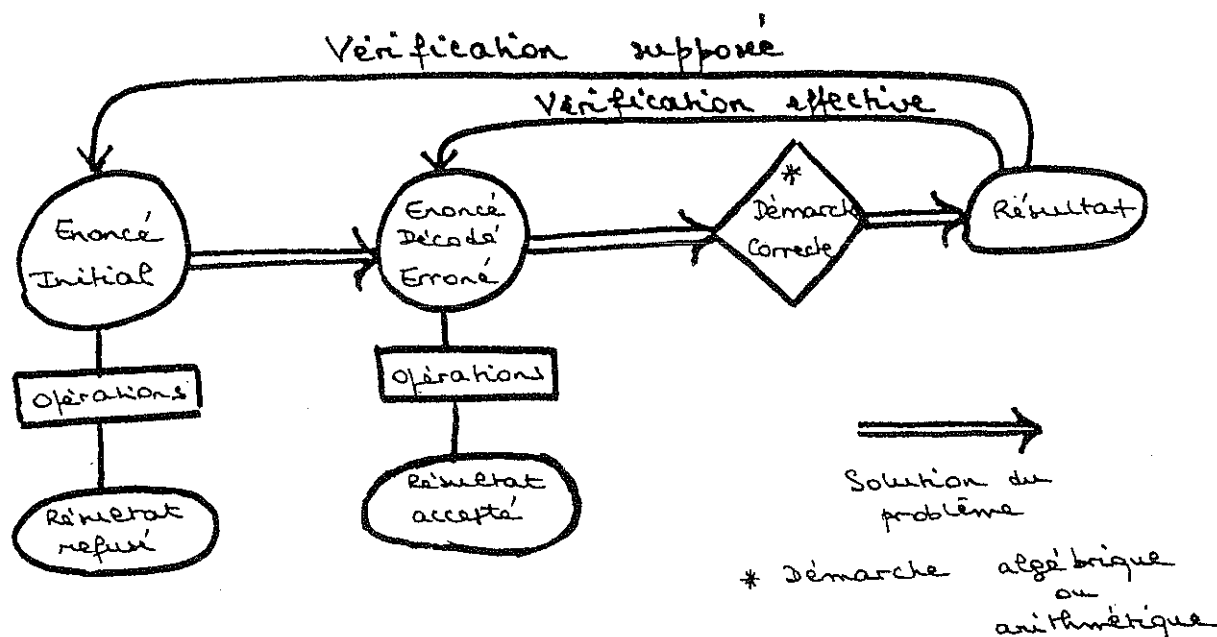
Vérification supposé

Vérification effective

Enoncé Initial

Enoncé Décodé Erroné

*
Démarche Correcte

Résultat

Opérations

Opérations

Résultat refusé

Résultat accepté

Solution du problème

* Démarche algébrique ou arithmétique